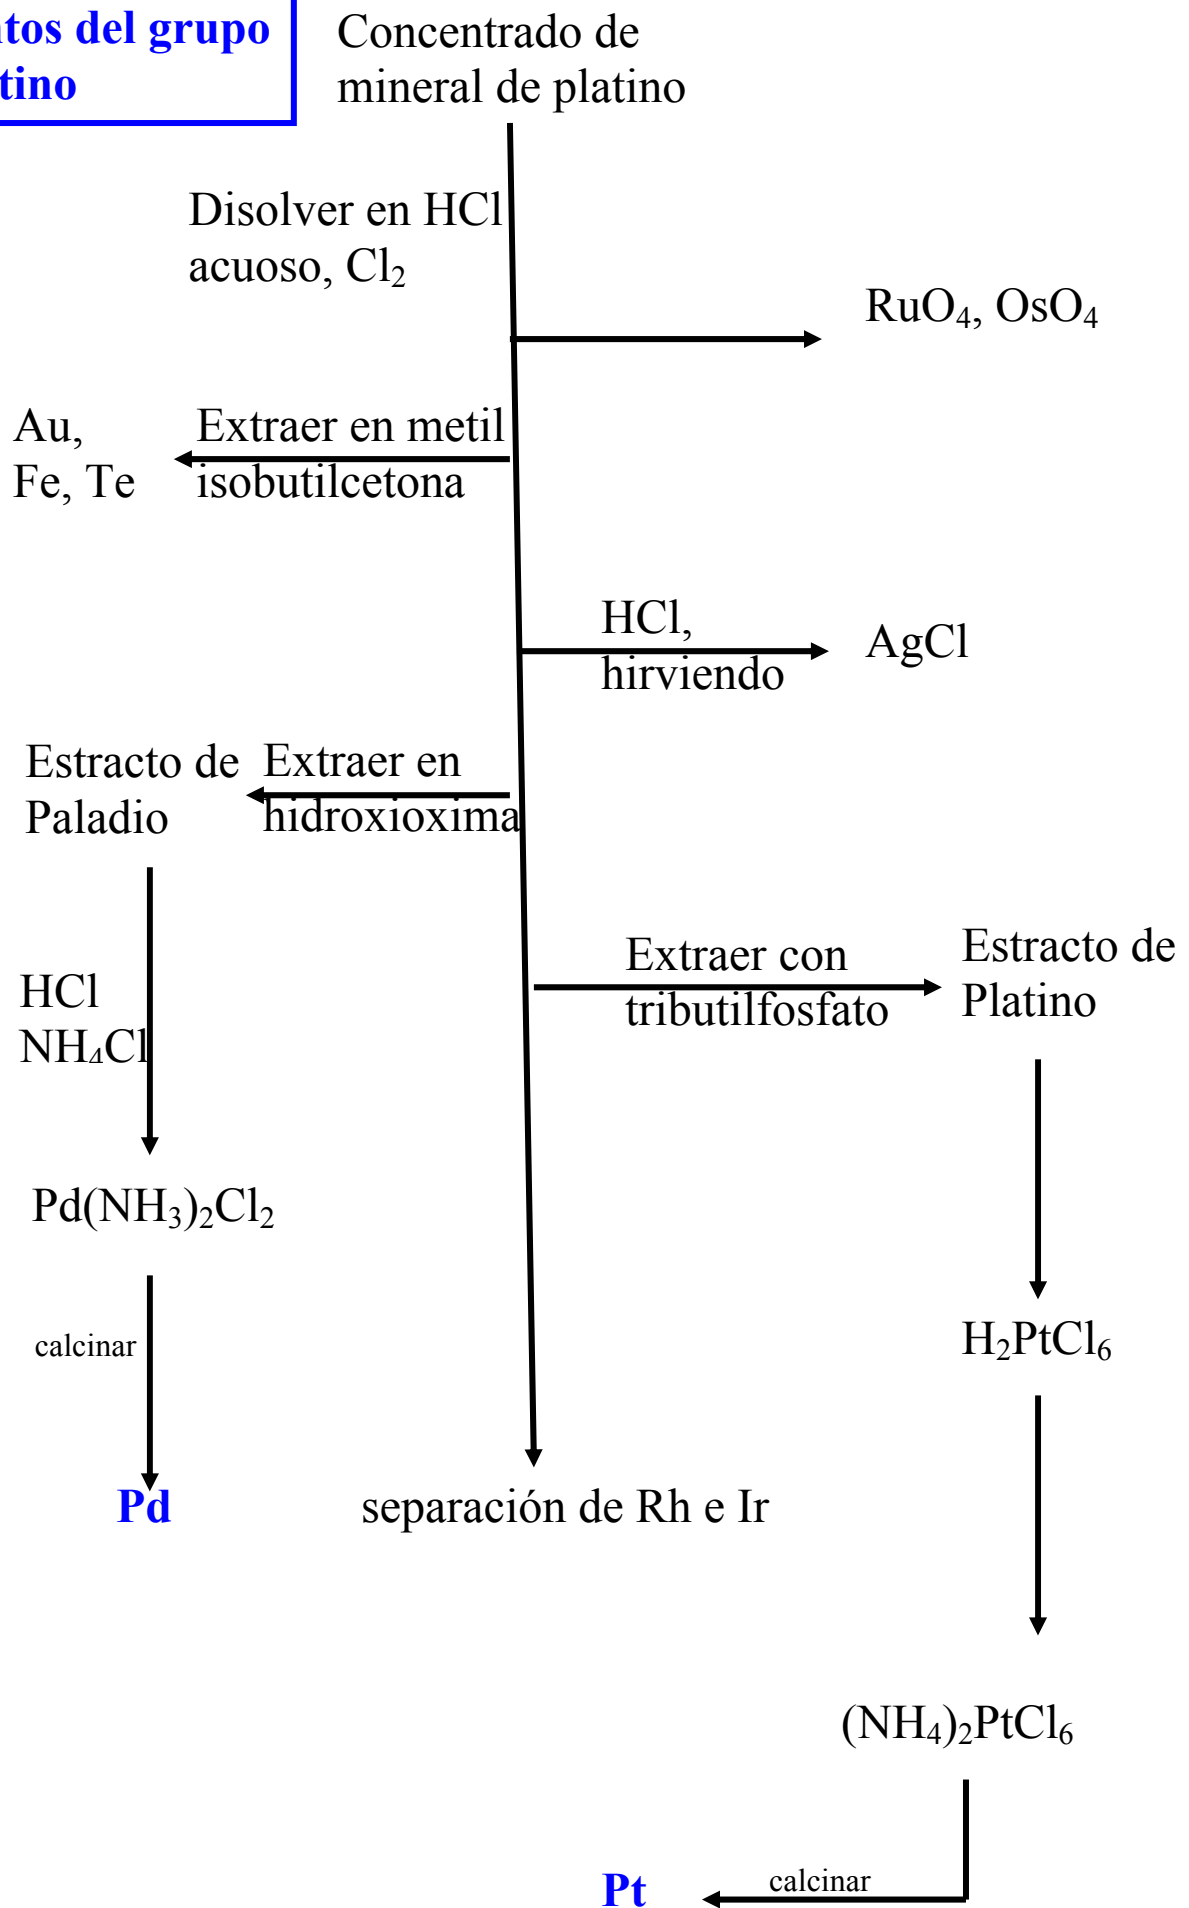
tos del grupo tino

Concentrado de mineral de platino

Disolver en HCl acuoso, $Cl_2$

$RuO_4$, $OsO_4$

Au, Fe, Te

Extraer en metil isobutilcetona

HCl, hirviendo

AgCl

Estracto de Paladio

Extraer en hidroxioxima

HCl
$NH_4Cl$

$Pd(NH_3)_2Cl_2$

calcinar

Pd

Extraer con tributilfosfato

Estracto de Platino

$H_2PtCl_6$

separación de Rh e Ir

$(NH_4)_2PtCl_6$

Pt

calcinar